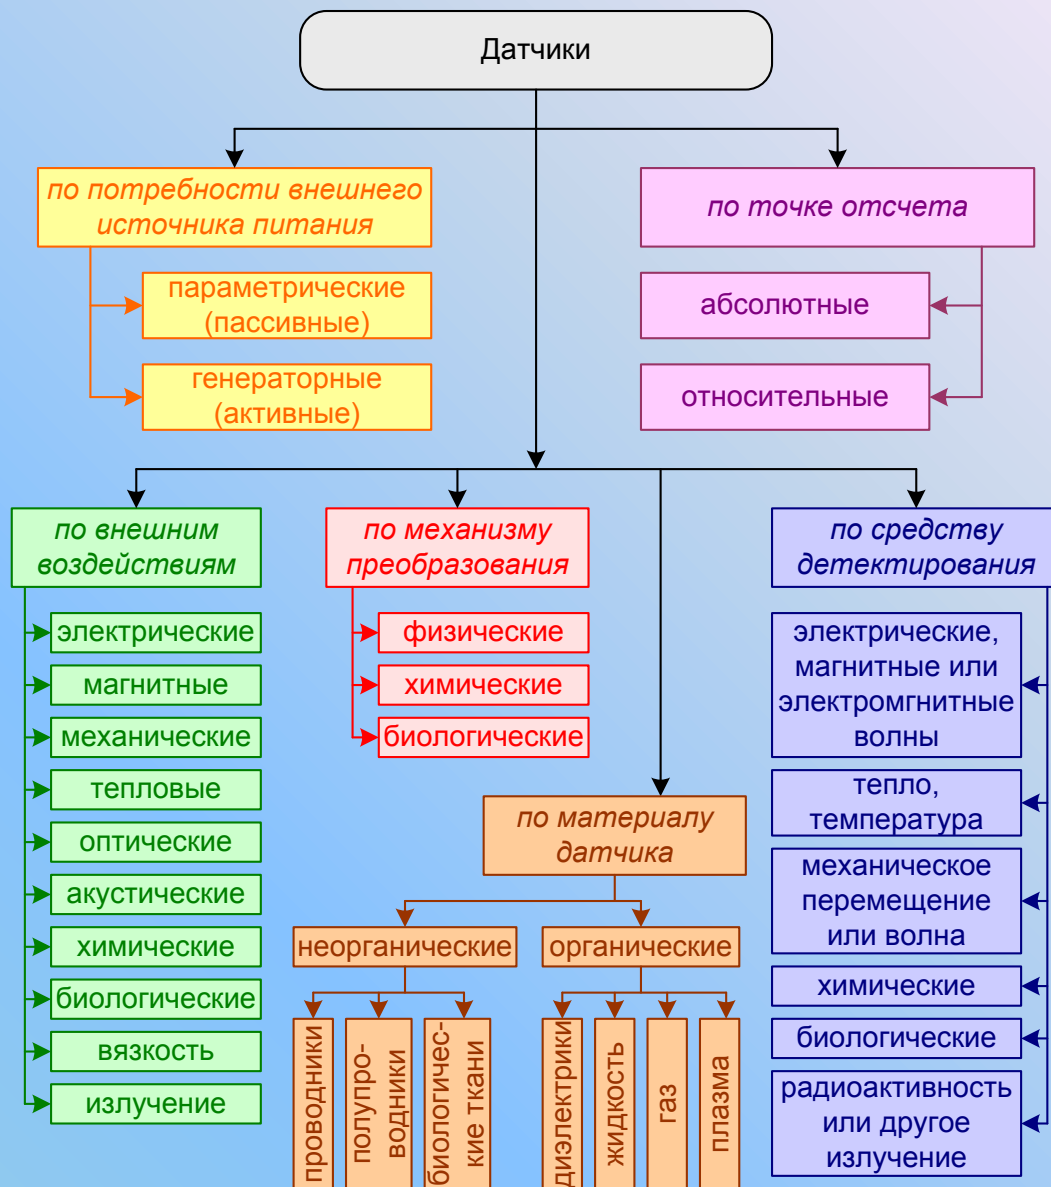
Датчики

по потребности внешнего источника питания

параметрические (пассивные)

генераторные (активные)

по точке отсчета

абсолютные

относительные

по внешним воздействиям

электрические

магнитные

механические

тепловые

оптические

акустические

химические

биологические

вязкость

излучение

по механизму преобразования

физические

химические

биологические

по материалу датчика

неорганические

проводники

полупроводники

биологические ткани

органические

диэлектрики

жидкость

газ

плазма

по средству детектирования

электрические, магнитные или электромгнитные волны

тепло, температура

механическое перемещение или волна

химические

биологические

радиоактивность или другое излучение